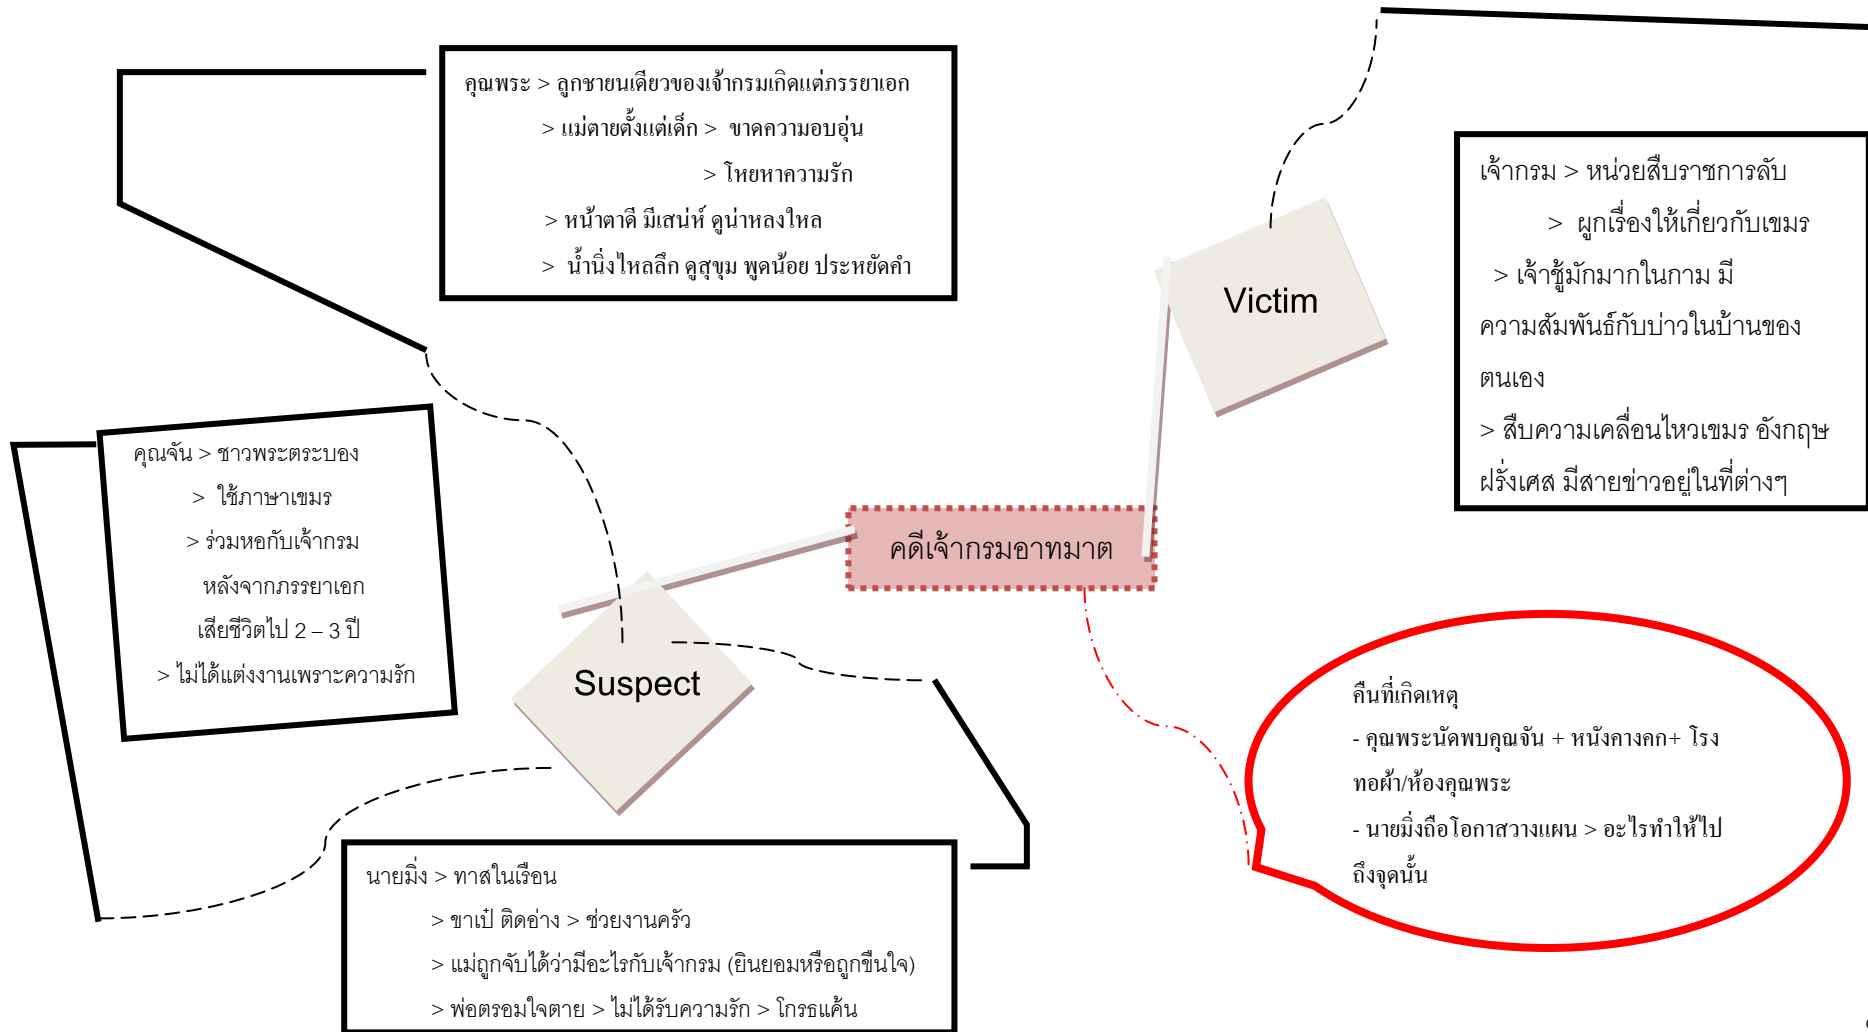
คุณพระ > ลูกชายนเดียวของเจ้ากรมเกิดแต่ภรรยาเอก

> แม่ตายตั้งแต่เด็ก > ขาดความอบอุ่น

> โหยหาความรัก

> หน้าตาดี มีเสน่ห์ ดูน่าหลงใหล

> น้ำนิ่งไหลลึก ดูสุขุม พูดน้อย ประหยัดคำ

Victim

เจ้ากรม > หน่วยสืบราชการลับ

> ผูกเรื่องให้เกี่ยวกับเขมร

> เจ้าชู้มักมากในกาม มีความสัมพันธ์กับบ่าวในบ้านของตนเอง

> สืบความเคลื่อนไหวเขมร อังกฤษ ฝรั่งเศส มีสายข่าวอยู่ในที่ต่างๆ

คุณจัน > ชาวพระตระบอง

> ใช้ภาษาเขมร

> ร่วมหอกับเจ้ากรม หลังจากภรรยาเอกเสียชีวิตไป 2 – 3 ปี

> ไม่ได้แต่งงานเพราะความรัก

คดีเจ้ากรมอาทมาต

Suspect

คืนที่เกิดเหตุ

- คุณพระนัดพบคุณจัน + หนังคางคก+ โรงทอผ้า/ห้องคุณพระ

- นายมิ่งถือโอกาสวางแผน > อะไรทำให้ไปถึงจุดนั้น

นายมิ่ง > ทาสในเรือน

> ขาเป๋ ติดอ่าง > ช่วยงานครัว

> แม่ถูกจับได้ว่ามีอะไรกับเจ้ากรม (ยินยอมหรือถูกขืนใจ)

> พ่อตรอมใจตาย > ไม่ได้รับความรัก > โกรธแค้น